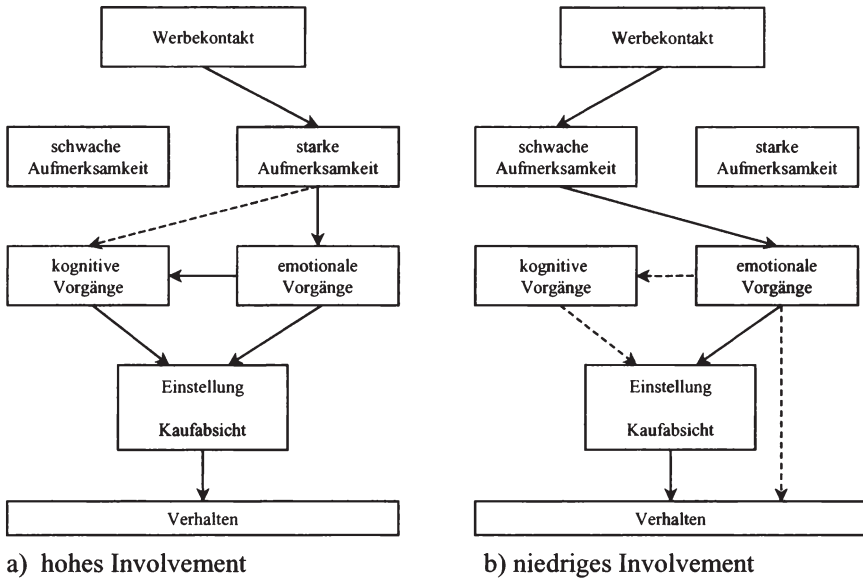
Werbekontakt

schwache Aufmerksamkeit

starke Aufmerksamkeit

kognitive Vorgänge

emotionale Vorgänge

Einstellung

Kaufabsicht

Verhalten

a) hohes Involvement

Werbekontakt

schwache Aufmerksamkeit

starke Aufmerksamkeit

kognitive Vorgänge

emotionale Vorgänge

Einstellung

Kaufabsicht

Verhalten

b) niedriges Involvement